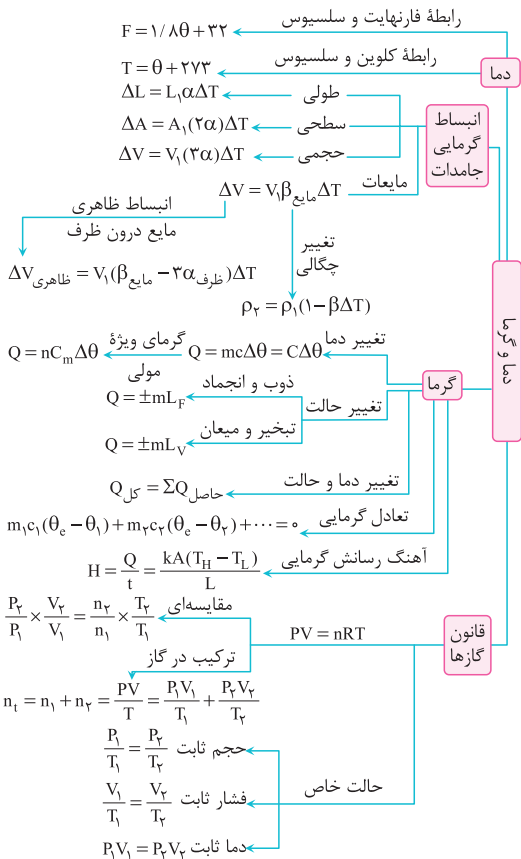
دما و گرما

دما

رابطهٔ فارنهایت و سلسیوس
$F = ۱/۸\theta + ۳۲$

رابطهٔ کلوین و سلسیوس
$T = \theta + ۲۷۳$

انبساط گرمایی جامدات

طولی
$\Delta L = L_۱\alpha\Delta T$

سطحی
$\Delta A = A_۱(۲\alpha)\Delta T$

حجمی
$\Delta V = V_۱(۳\alpha)\Delta T$

مایعات
$\Delta V = V_۱\beta_{مایع}\Delta T$

انبساط ظاهری مایع درون ظرف
$\Delta V_{ظاهری} = V_۱(\beta_{مایع} - ۳\alpha_{ظرف})\Delta T$

تغییر چگالی
$\rho_۲ = \rho_۱(۱-\beta\Delta T)$

گرما

تغییر دما
$Q = mc\Delta\theta = C\Delta\theta$

گرمای ویژهٔ مولی
$Q = nC_m\Delta\theta$

تغییر حالت

ذوب و انجماد
$Q = \pm mL_F$

تبخیر و میعان
$Q = \pm mL_V$

تغییر دما و حالت
$Q_{کل} = \Sigma Q_{حاصل}$

تعادل گرمایی
$m_۱c_۱(\theta_e - \theta_۱) + m_۲c_۲(\theta_e - \theta_۲) + \cdots = ۰$

آهنگ رسانش گرمایی
$H = \frac{Q}{t} = \frac{kA(T_H - T_L)}{L}$

قانون گازها

$PV = nRT$

مقایسه‌ای
$\frac{P_۲}{P_۱} \times \frac{V_۲}{V_۱} = \frac{n_۲}{n_۱} \times \frac{T_۲}{T_۱}$

ترکیب در گاز
$n_t = n_۱ + n_۲ = \frac{PV}{T} = \frac{P_۱V_۱}{T_۱} + \frac{P_۲V_۲}{T_۲}$

حالت خاص

حجم ثابت
$\frac{P_۱}{T_۱} = \frac{P_۲}{T_۲}$

فشار ثابت
$\frac{V_۱}{T_۱} = \frac{V_۲}{T_۲}$

دما ثابت
$P_۱V_۱ = P_۲V_۲$